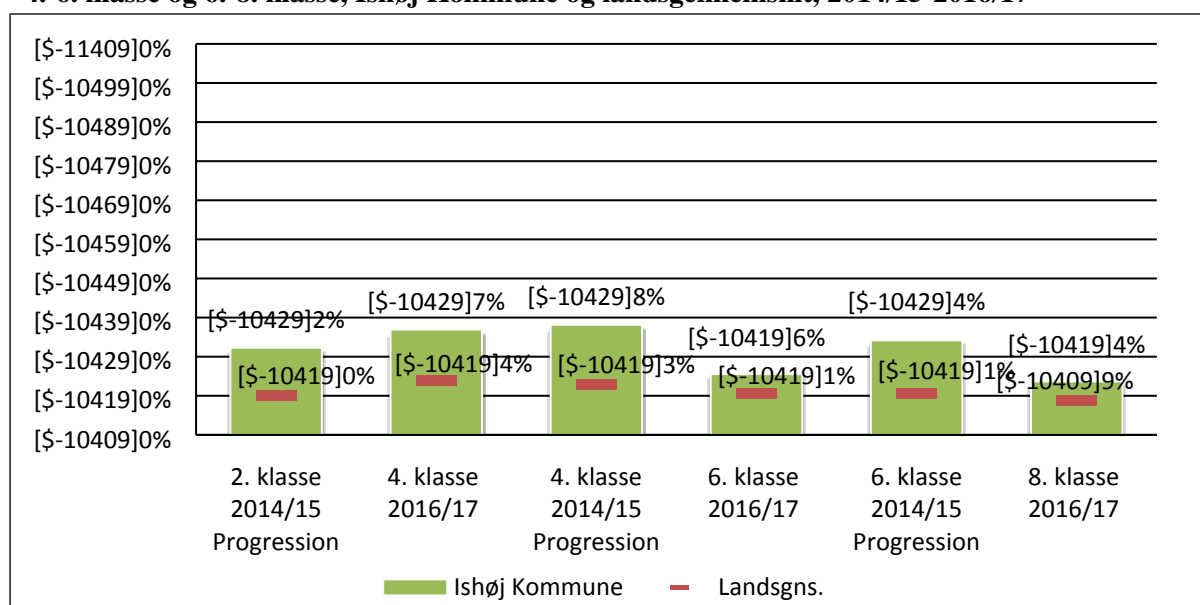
4.-6. klasse og 6.-8. klasse, Ishøj Kommune og landsgennemsnit, 2014/15-2016/17

[$-11409]0%
[$-10499]0%
[$-10489]0%
[$-10479]0%
[$-10469]0%
[$-10459]0%
[$-10449]0%
[$-10439]0%
[$-10429]0%
[$-10419]0%
[$-10409]0%

[$-10429]2%
[$-10419]0%
[$-10429]7%
[$-10419]4%
[$-10429]8%
[$-10419]3%
[$-10419]6%
[$-10419]1%
[$-10429]4%
[$-10419]1%
[$-10419]4%
[$-10409]9%

2. klasse 2014/15 Progression
4. klasse 2016/17
4. klasse 2014/15 Progression
6. klasse 2016/17
6. klasse 2014/15 Progression
8. klasse 2016/17

Ishøj Kommune
Landsgns.